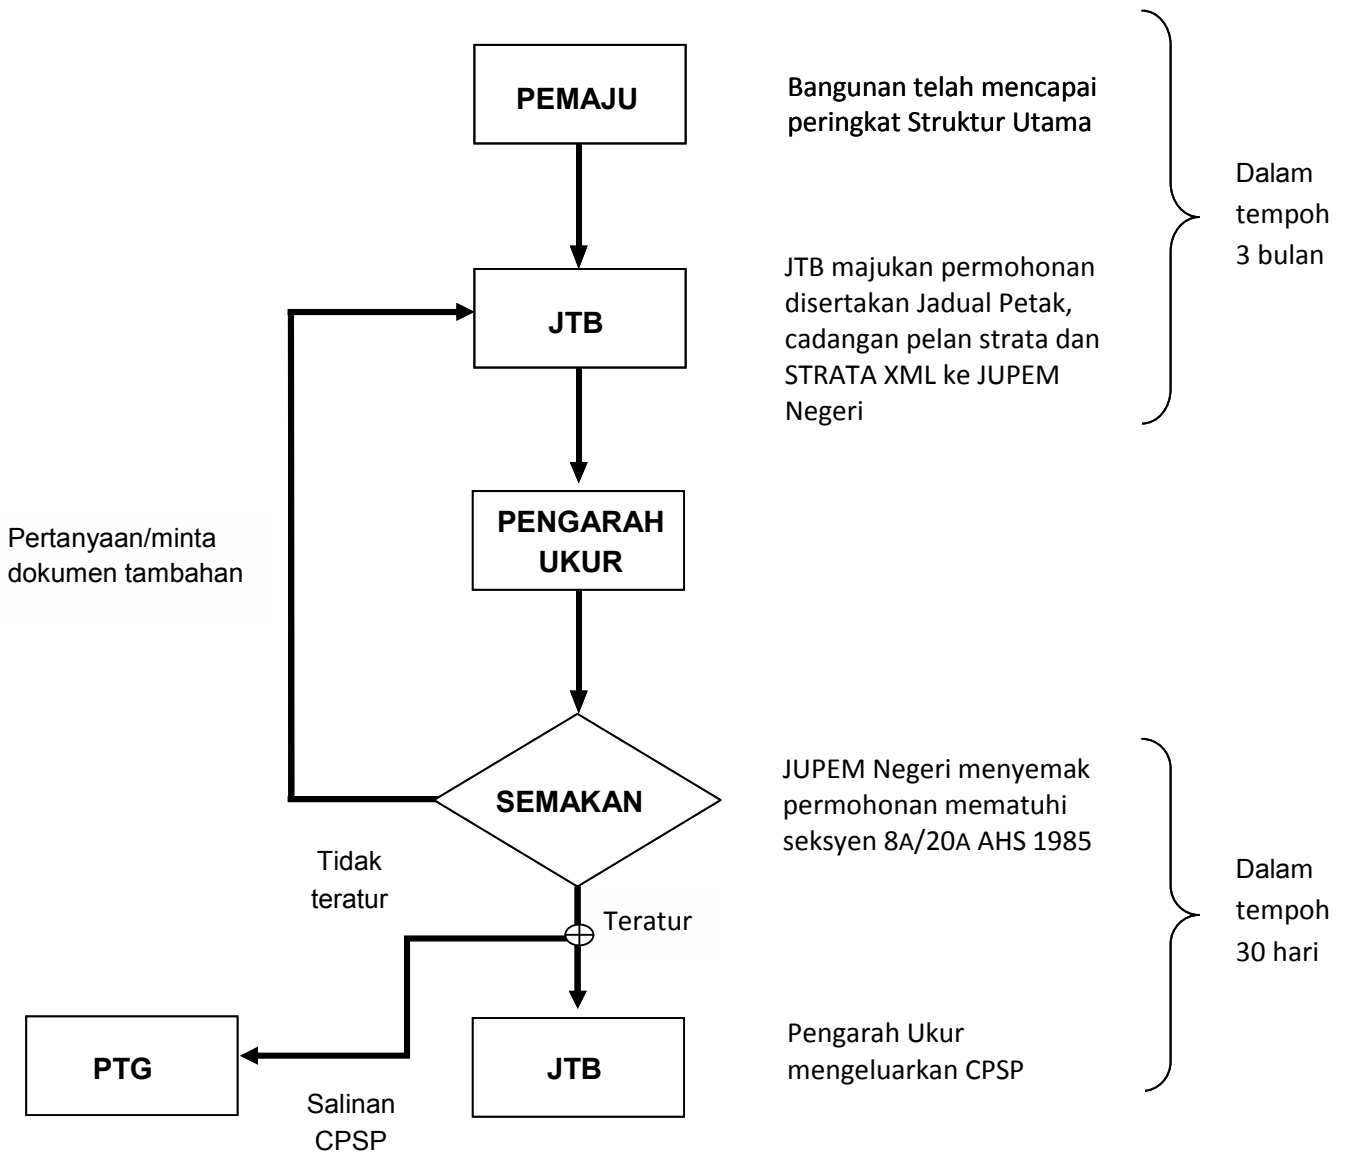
PEMAJU

Bangunan telah mencapai peringkat Struktur Utama

Dalam tempoh 3 bulan

JTB

JTB majukan permohonan disertakan Jadual Petak, cadangan pelan strata dan STRATA XML ke JUPEM Negeri

Pertanyaan/minta dokumen tambahan

PENGARAH UKUR

SEMAKAN

JUPEM Negeri menyemak permohonan mematuhi seksyen 8A/20A AHS 1985

Tidak teratur

Teratur

Dalam tempoh 30 hari

PTG

JTB

Pengarah Ukur mengeluarkan CPSP

Salinan CPSP